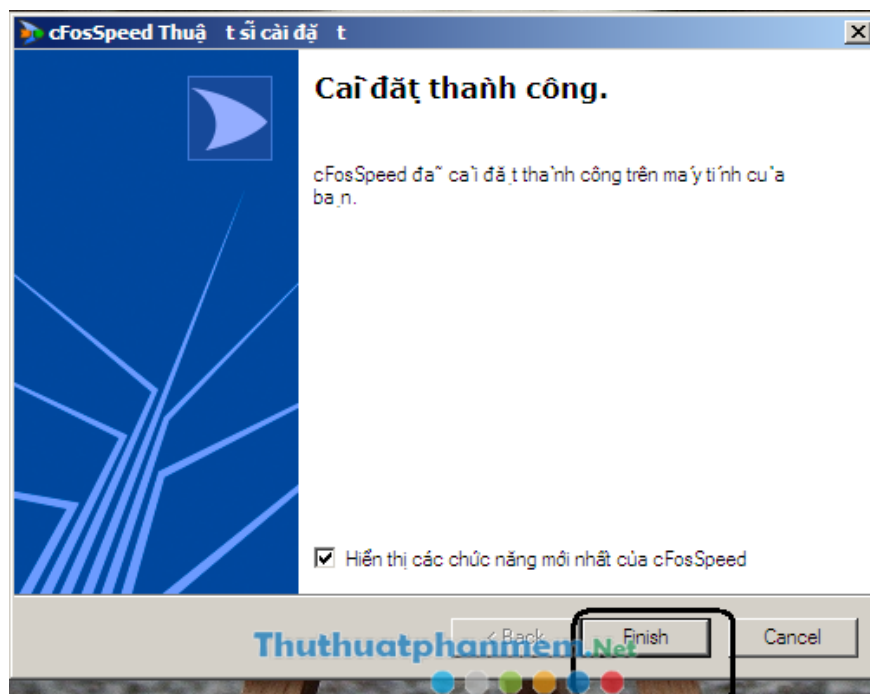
cFosSpeed Thuậ t sĩ cài đặ t

Cài đặt thành công.

cFosSpeed đa˜ ca̒i đặt tha̒nh công trên ma̒y ti̒nh cu̒a bạn.

Hiển thị các chức năng mới nhất của cFosSpeed

< Back

Finish

Cancel

Thuthuatphanmem.Net